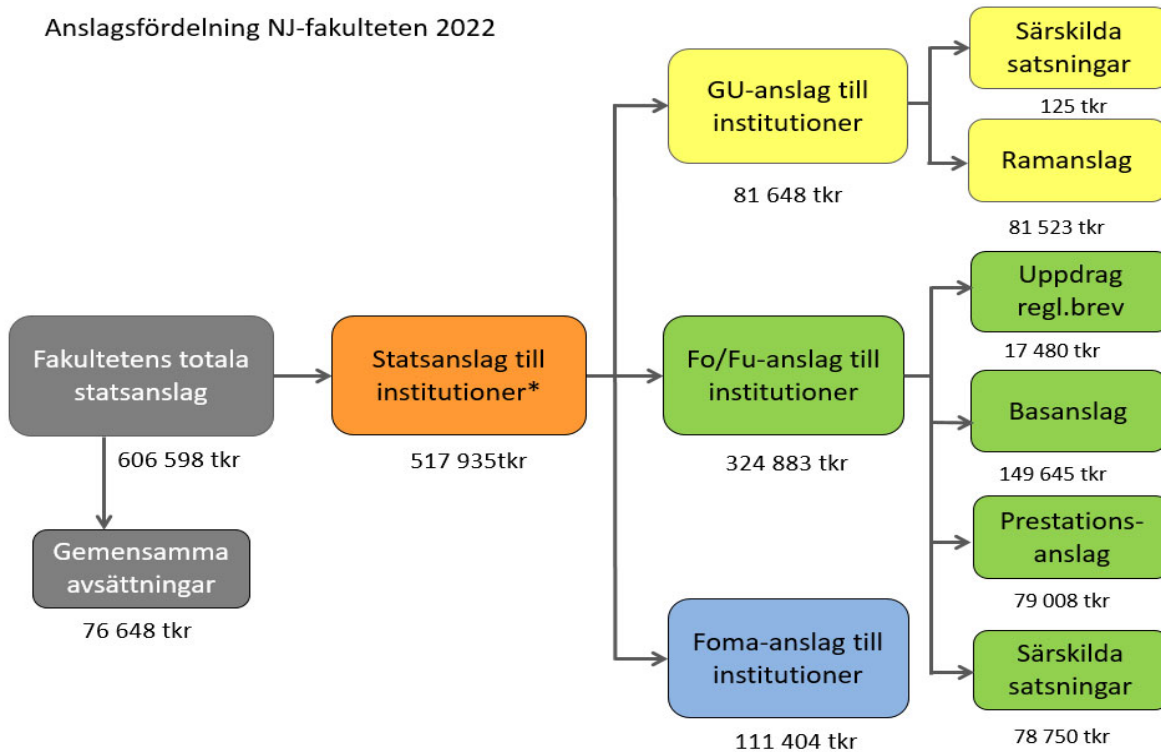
Anslagsfördelning NJ-fakulteten 2022

Fakultetens totala statsanslag
606 598 tkr

Gemensamma avsättningar
76 648 tkr

Statsanslag till institutioner*
517 935tkr

GU-anslag till institutioner
81 648 tkr

Särskilda satsningar
125 tkr

Ramanslag
81 523 tkr

Fo/Fu-anslag till institutioner
324 883 tkr

Uppdrag regl.brev
17 480 tkr

Basanslag
149 645 tkr

Prestationsanslag
79 008 tkr

Särskilda satsningar
78 750 tkr

Foma-anslag till institutioner
111 404 tkr